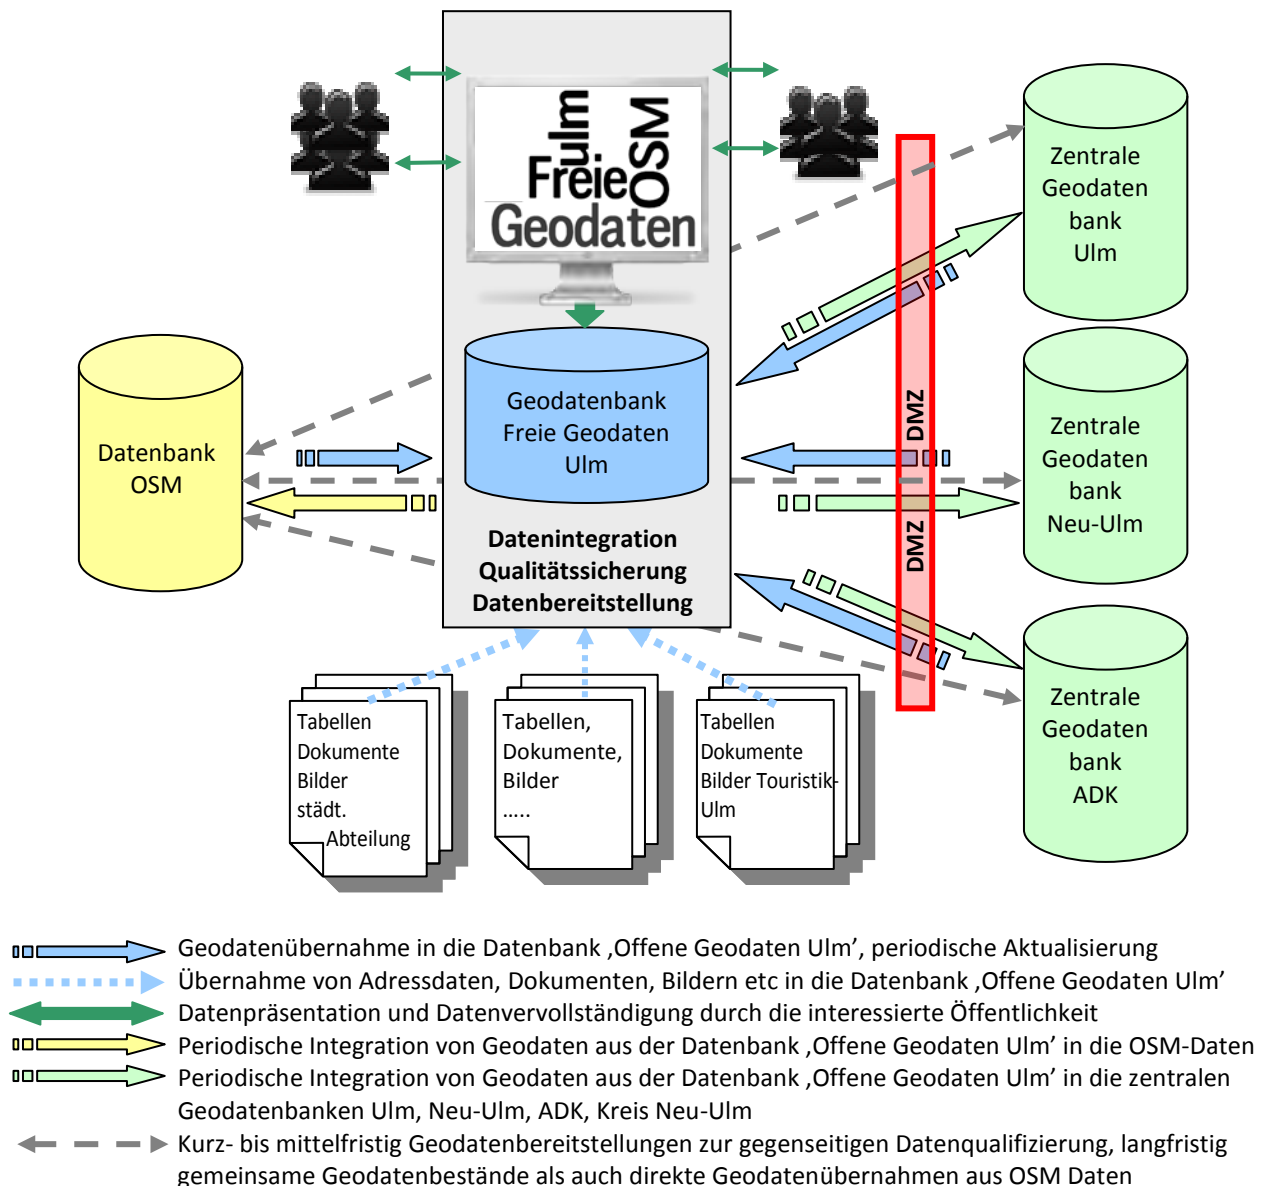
ulm
Freie
OSM
Geodaten

Zentrale Geodaten bank Ulm

Datenbank OSM

Geodatenbank Freie Geodaten Ulm

DMZ

Zentrale Geodaten bank Neu-Ulm

DMZ

Datenintegration
Qualitätssicherung
Datenbereitstellung

Zentrale Geodaten bank ADK

Tabellen
Dokumente
Bilder
städt.
Abteilung

Tabellen,
Dokumente,
Bilder
.....

Tabellen
Dokumente
Bilder Touristik-Ulm

Geodatenübernahme in die Datenbank ‚Offene Geodaten Ulm', periodische Aktualisierung
Übernahme von Adressdaten, Dokumenten, Bildern etc in die Datenbank ‚Offene Geodaten Ulm'
Datenpräsentation und Datenvervollständigung durch die interessierte Öffentlichkeit
Periodische Integration von Geodaten aus der Datenbank ‚Offene Geodaten Ulm' in die OSM-Daten
Periodische Integration von Geodaten aus der Datenbank ‚Offene Geodaten Ulm' in die zentralen Geodatenbanken Ulm, Neu-Ulm, ADK, Kreis Neu-Ulm
Kurz- bis mittelfristig Geodatenbereitstellungen zur gegenseitigen Datenqualifizierung, langfristig gemeinsame Geodatenbestände als auch direkte Geodatenübernahmen aus OSM Daten